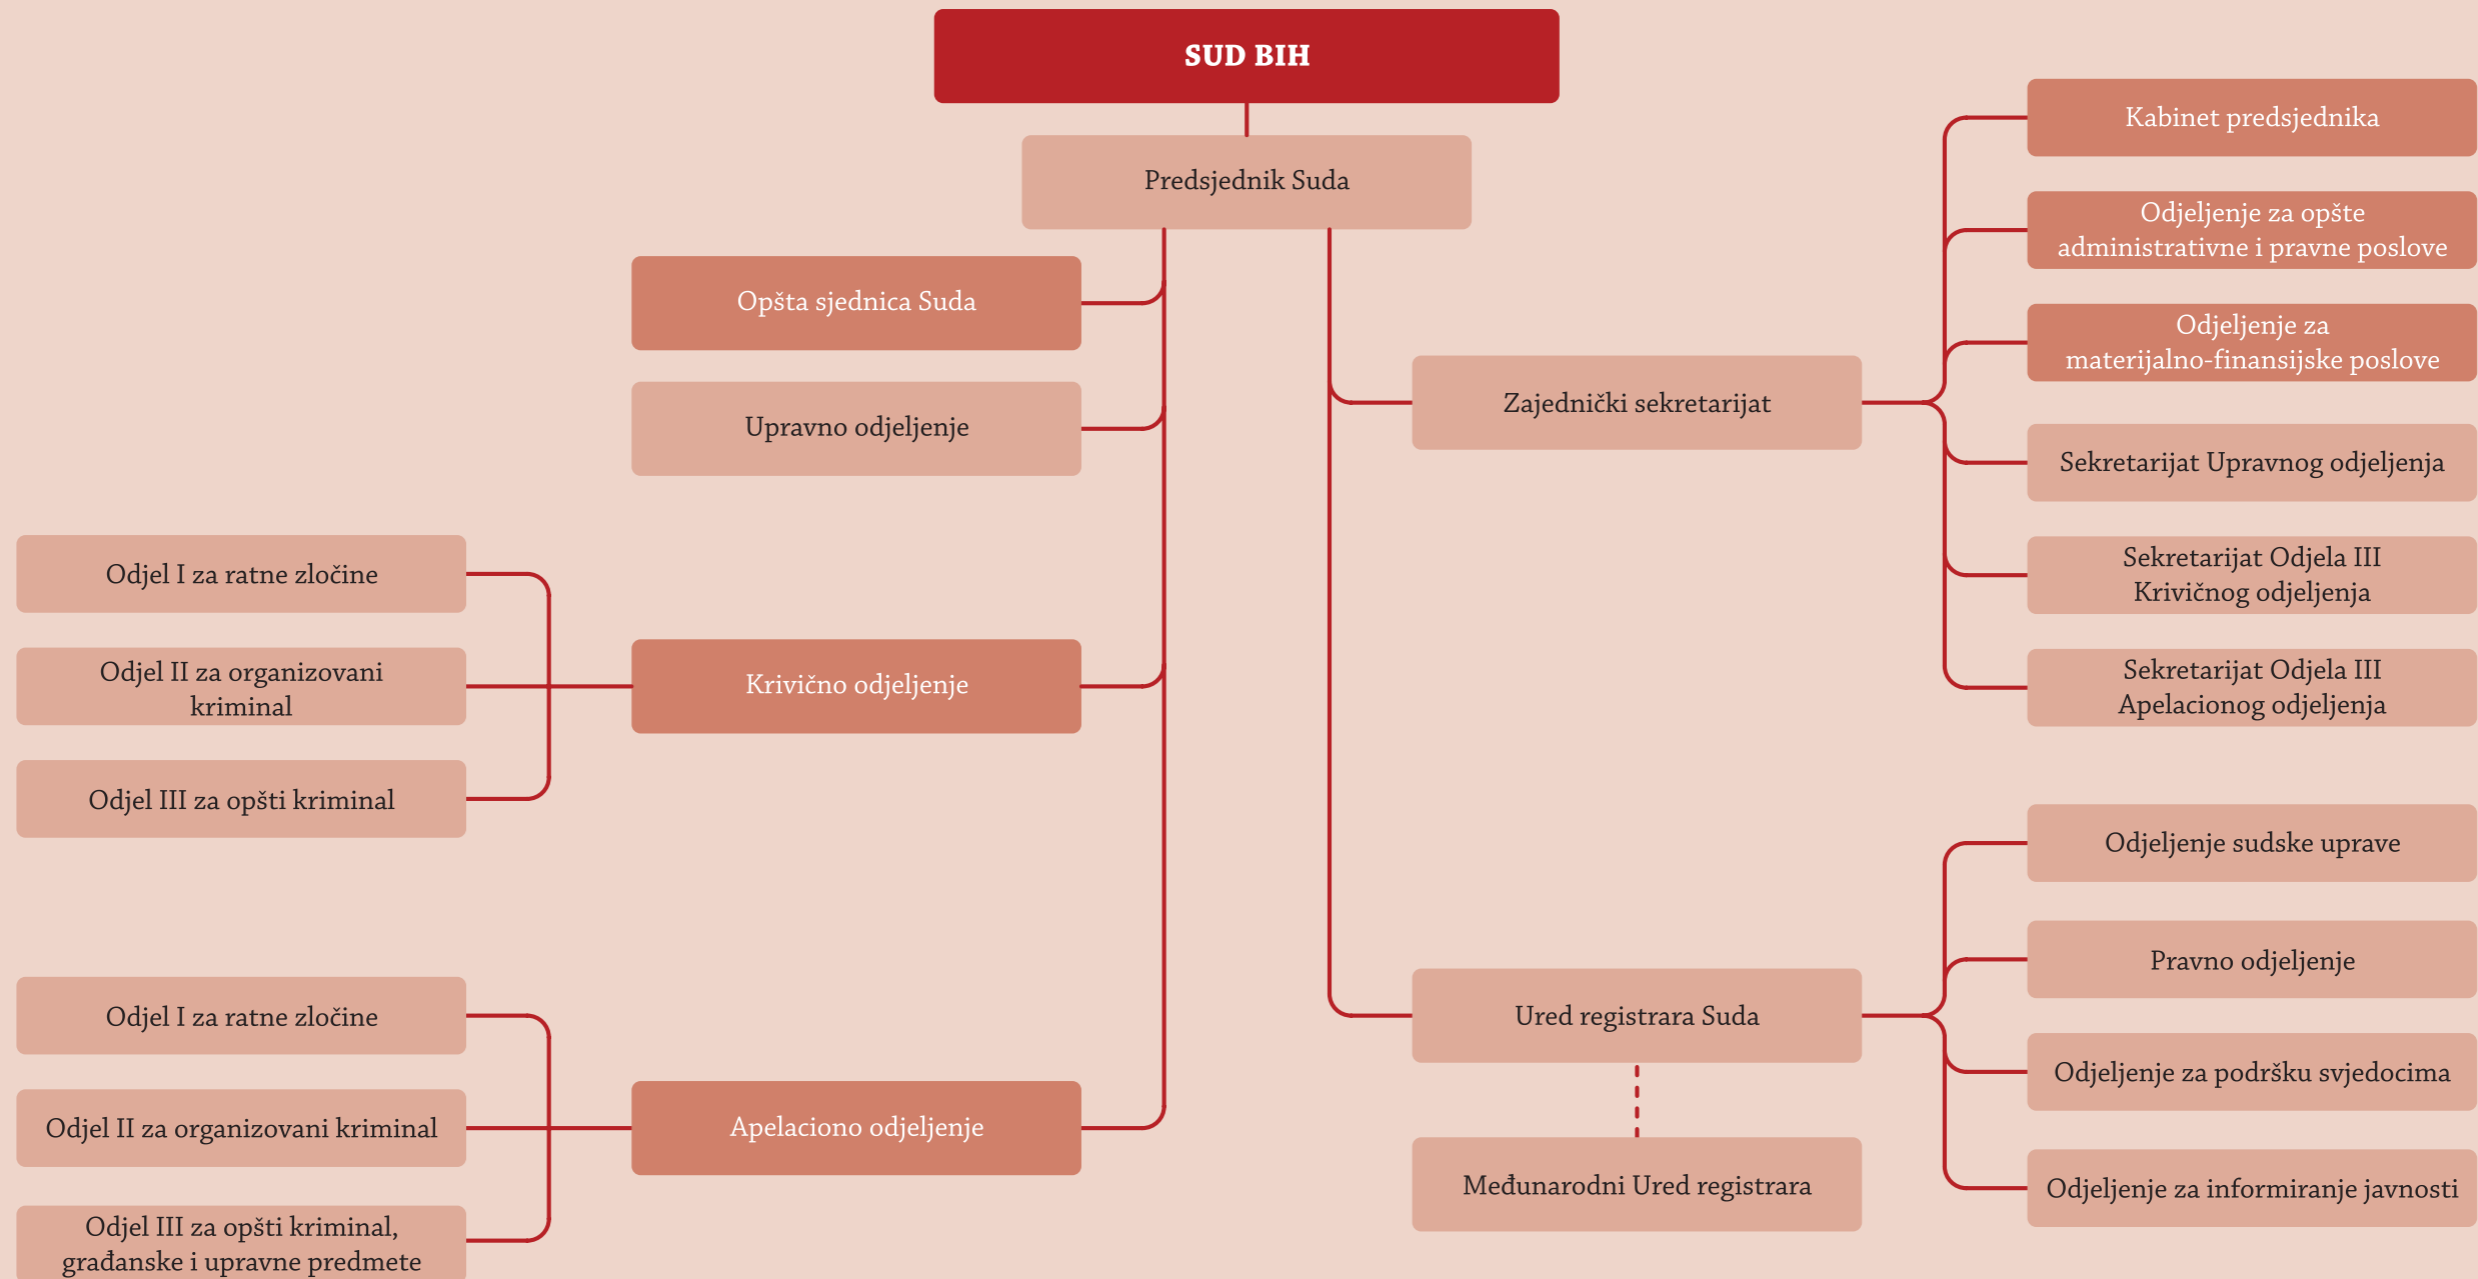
SUD BIH

Predsjednik Suda

Opšta sjednica Suda

Upravno odjeljenje

Odjel I za ratne zločine

Odjel II za organizovani kriminal

Odjel III za opšti kriminal

Krivično odjeljenje

Odjel I za ratne zločine

Odjel II za organizovani kriminal

Odjel III za opšti kriminal, građanske i upravne predmete

Apelaciono odjeljenje

Zajednički sekretarijat

Kabinet predsjednika

Odjeljenje za opšte administrativne i pravne poslove

Odjeljenje za materijalno-finansijske poslove

Sekretarijat Upravnog odjeljenja

Sekretarijat Odjela III Krivičnog odjeljenja

Sekretarijat Odjela III Apelacionog odjeljenja

Ured registrara Suda

Međunarodni Ured registrara

Odjeljenje sudske uprave

Pravno odjeljenje

Odjeljenje za podršku svjedocima

Odjeljenje za informiranje javnosti